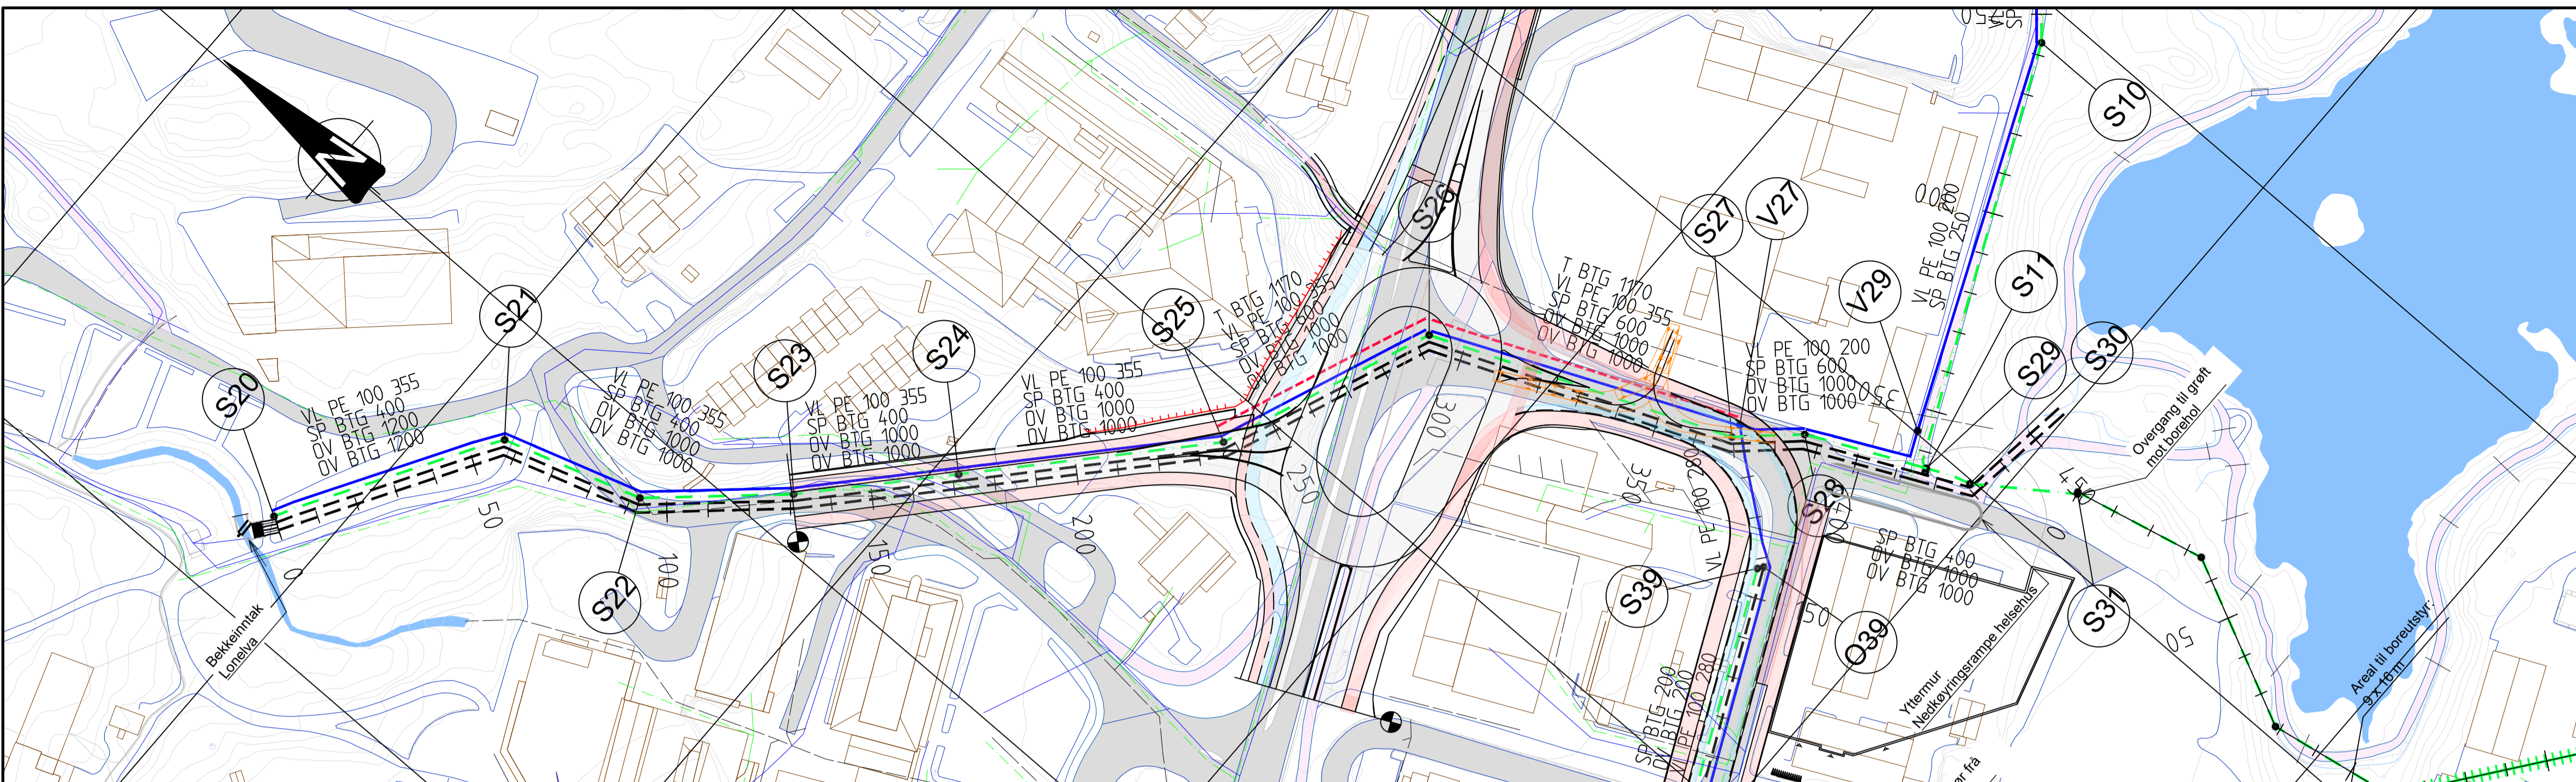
N

S21

S20

VL PE 100 355
SP BTG 400
OV BTG 1200
OV BTG 1200

50

0

Bekkeinntak
Lonelva

S22

VL PE 100 355
SP BTG 400
OV BTG 1000
OV BTG 1000

100

S23

VL PE 100 355
SP BTG 400
OV BTG 1000
OV BTG 1000

S24

150

200

VL PE 100 355
SP BTG 400
OV BTG 1000
OV BTG 1000

S25

T BTG 1170
VL PE 100 355
SP BTG 600
OV BTG 1000
OV BTG 1000

S26

250

300

T BTG 1170
VL PE 100 355
SP BTG 600
OV BTG 1000
OV BTG 1000

S27

V27

350

VL PE 100 200
SP BTG 600
OV BTG 1000
OV BTG 1000

VL PE 100 280

S39

SP BTG 200
OV BTG 200
VL PE 100 280

S28

SP BTG 400
OV BTG 1000
OV BTG 1000

O39

50

Yttermur
Nedkøyringsrampe helsehus

V29

VL PE 100 200
SP BTG 250

OV BTG 250

S11

S29

S30

S10

Overgang til grøft
mot borehol

0

S31

50

Areal til boreutstyr:
9 x 16 m

ar frå